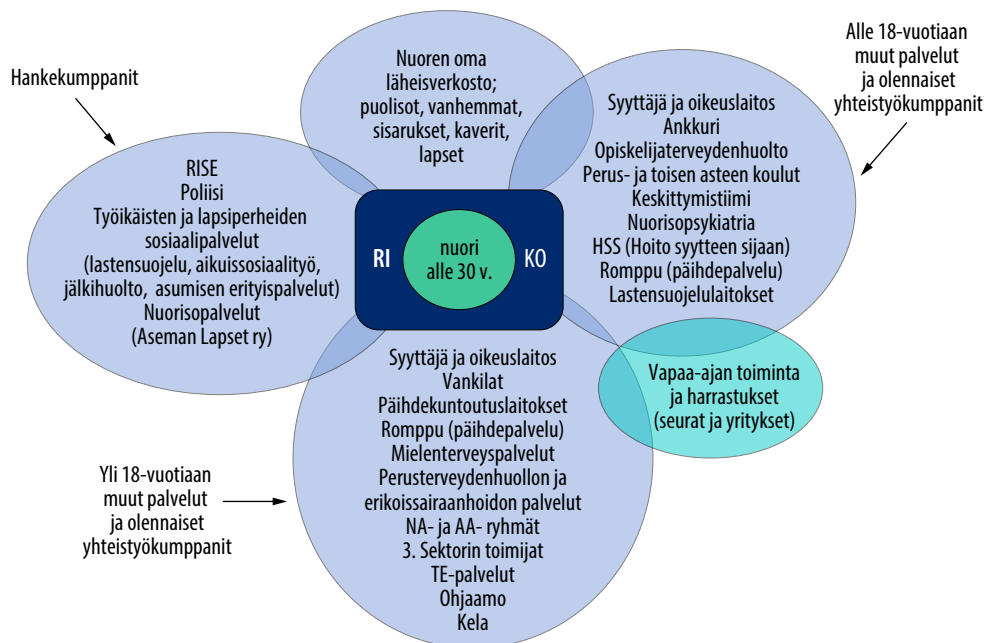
Hankekumppanit

Nuoren oma läheisverkosto; puolisot, vanhemmat, sisarukset, kaverit, lapset

Alle 18-vuotiaan muut palvelut ja olennaiset yhteistyökumppanit

RISE
Poliisi
Työikäisten ja lapsiperheiden sosiaalipalvelut (lastensuojelu, aikuissosiaalityö, jälkihuolto, asumisen erityispalvelut)
Nuorisopalvelut
(Aseman Lapset ry)

RI

nuori alle 30 v.

KO

Syyttäjä ja oikeuslaitos
Ankkuri
Opiskelijaterveydenhuolto
Perus- ja toisen asteen koulut
Keskittymistiimi
Nuorisopsykiatria
HSS (Hoito syytteen sijaan)
Romppu (päihdepalvelu)
Lastensuojelulaitokset

Vapaa-ajan toiminta ja harrastukset (seurat ja yritykset)

Syyttäjä ja oikeuslaitos
Vankilat
Päihdekuntoutuslaitokset
Romppu (päihdepalvelu)
Mielenterveyspalvelut
Perusterveydenhuollon ja erikoissairaanhoidon palvelut
NA- ja AA- ryhmät
3. Sektorin toimijat
TE-palvelut
Ohjaamo
Kela

Yli 18-vuotiaan muut palvelut ja olennaiset yhteistyökumppanit